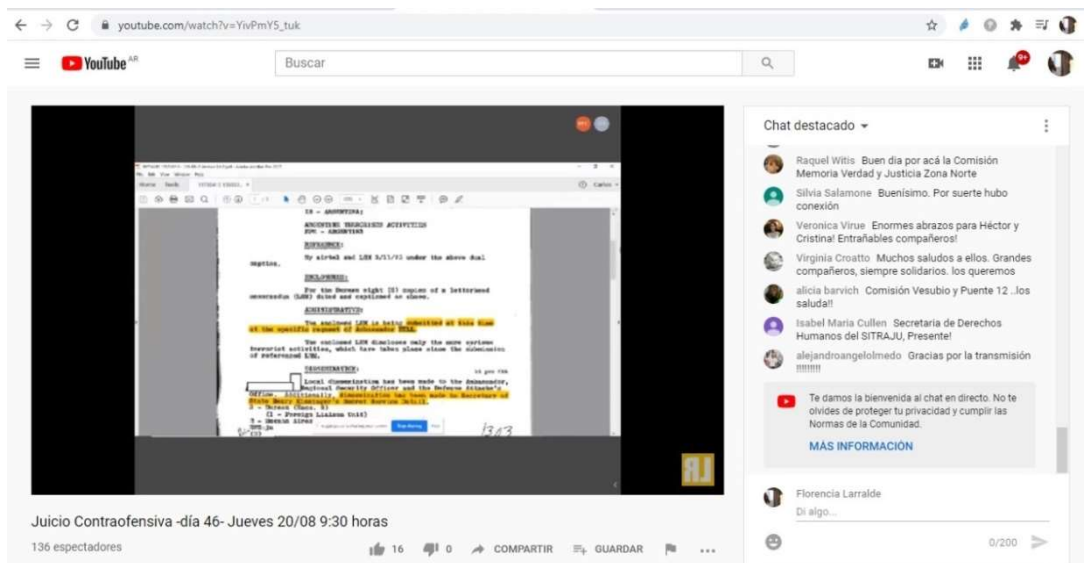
youtube.com/watch?v=YivPmY5_tuk

YouTube AR

Buscar

9+

IS - ARGENTINA;

ARGENTINE TERRORIST ACTIVITIES
IS - ARGENTINA

REFERENCE:

My airtel and LHM 8/11/93 under the above dual caption.

ENCLOSURES:

For the Bureau eight (8) copies of a letterhead memorandum (LHM) dated and captioned as above.

ADMINISTRATIVE:

The enclosed LHM is being submitted at this time at the specific request of Ambassador HILL.

The enclosed LHM discloses only the more serious terrorist activities, which have taken place since the submission of referenced LHM.

DISSEMINATION:

Local dissemination has been made to the Ambassador, Regional Security Officer and the Defense Attache's Office. Additionally, dissemination has been made to Secretary of State Henry Kissinger's Secret Service Detail.

2 - Bureau (Encs. 8)
(1 - Foreign Liaison Unit)
2 - Buenos Aires
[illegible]

1343

RL

Juicio Contraofensiva -día 46- Jueves 20/08 9:30 horas

136 espectadores

16 0 COMPARTIR GUARDAR ...

Chat destacado

Raquel Witis Buen dia por acá la Comisión Memoria Verdad y Justicia Zona Norte

Silvia Salamone Buenísimo. Por suerte hubo conexion

Veronica Virue Enormes abrazos para Héctor y Cristina! Entrañables compañeros!

Virginia Croatto Muchos saludos a ellos. Grandes compañeros, siempre solidarios. los queremos

alicia barvich Comisión Vesubio y Puente 12 ..los saluda!!

Isabel Maria Cullen Secretaria de Derechos Humanos del SITRAJU, Presente!

alejandroangelolmedo Gracias por la transmisión !!!!!!!

Te damos la bienvenida al chat en directo. No te olvides de proteger tu privacidad y cumplir las Normas de la Comunidad.

MÁS INFORMACIÓN

Florencia Larralde

Di algo...

0/200